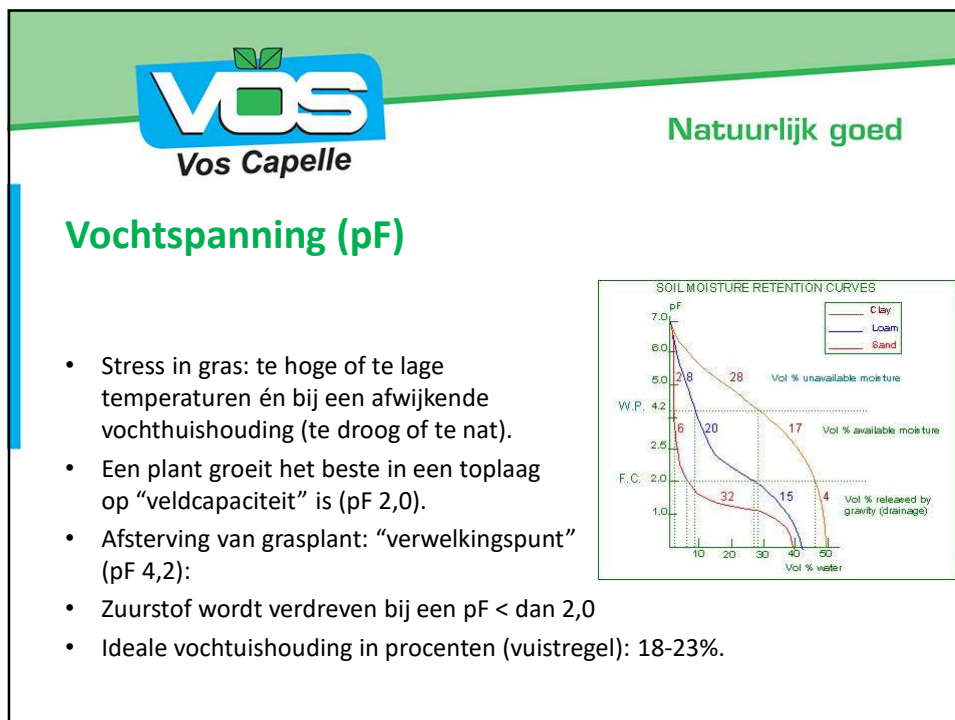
VOS
Vos Capelle

Natuurlijk goed

Vochtspanning (pF)

SOIL MOISTURE RETENTION CURVES
pF
7.0
6.0
5.0
W.P. 4.2
2.5
F.C. 2.0
1.0
Clay
Loam
Sand
2 8 28 Vol % unavailable moisture
6 20 17 Vol % available moisture
32 15 4 Vol % released by gravity (drainage)
10 20 30 40 50
Vol % water

- Stress in gras: te hoge of te lage temperaturen én bij een afwijkende vochthuishouding (te droog of te nat).
- Een plant groeit het beste in een toplaag op “veldcapaciteit” is (pF 2,0).
- Afsterving van grasplant: “verwelkingspunt” (pF 4,2):
- Zuurstof wordt verdreven bij een pF < dan 2,0
- Ideale vochtuishouding in procenten (vuistregel): 18-23%.